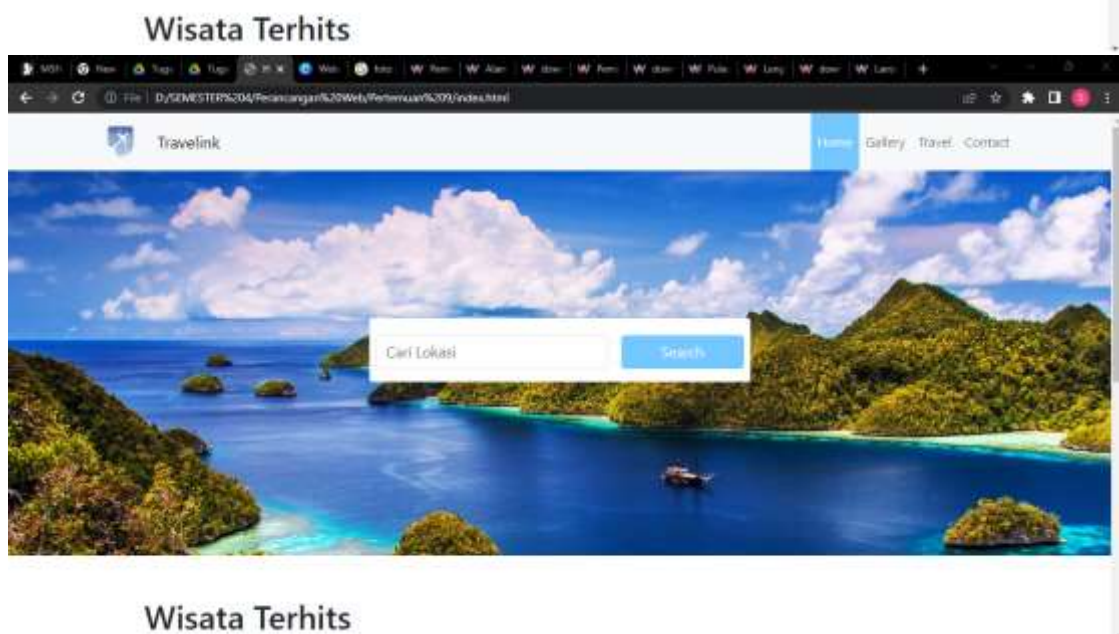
Wisata Terhits

MSN | New | Tugs | Tugs | H | Web | foto | W Pem | W Alan | W dow | W Pem | W dow | W Pula | W Lang | W dow | W Lam | +

File | D:/SEMESTER%204/Perancangan%20Web/Pertemuan%209/index.html

Travelink

Home Gallery Travel Contact

Cari Lokasi

Search

Wisata Terhits